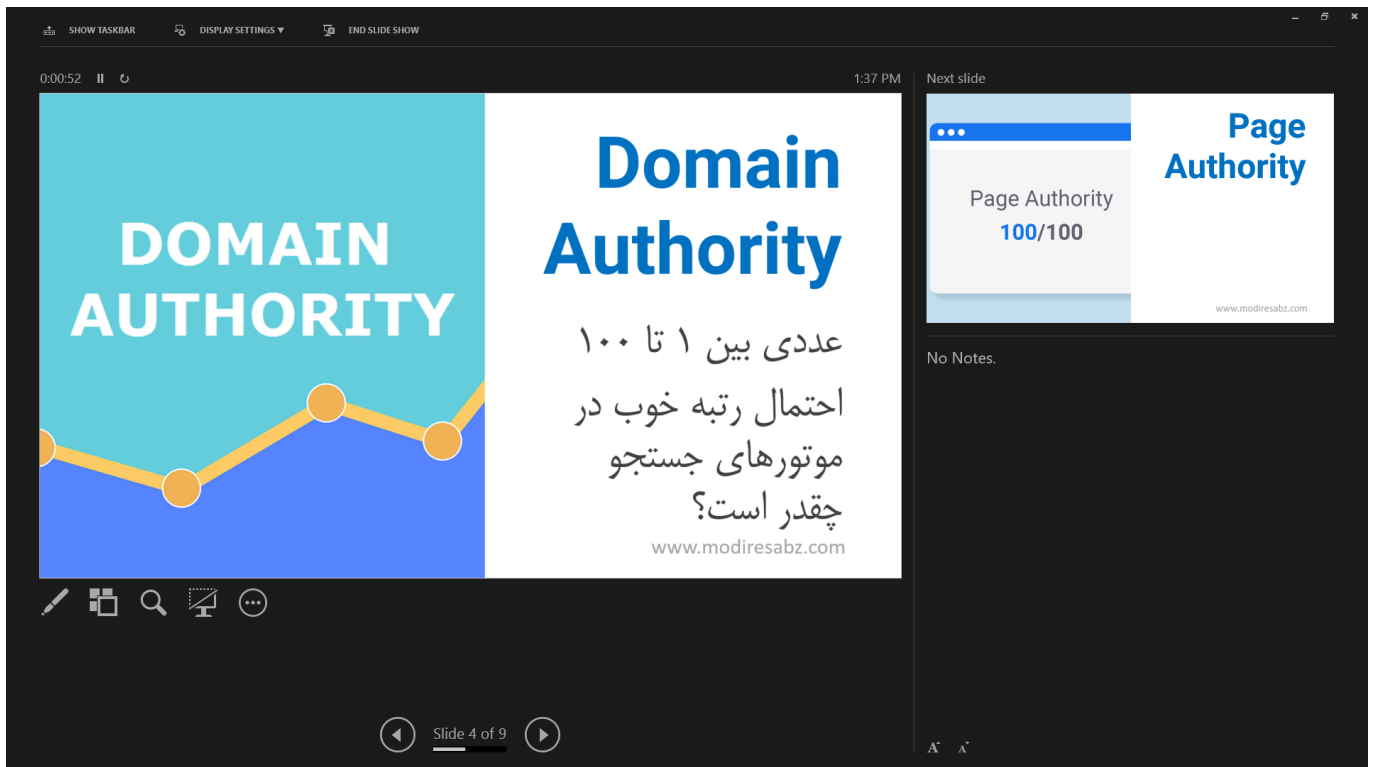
SHOW TASKBAR DISPLAY SETTINGS ▾ END SLIDE SHOW

0:00:52

1:37 PM

Next slide

DOMAIN AUTHORITY

Domain Authority

عددی بین ۱ تا ۱۰۰

احتمال رتبه خوب در موتورهای جستجو چقدر است؟

www.modiresabz.com

Page Authority

100/100

Page Authority

www.modiresabz.com

No Notes.

Slide 4 of 9